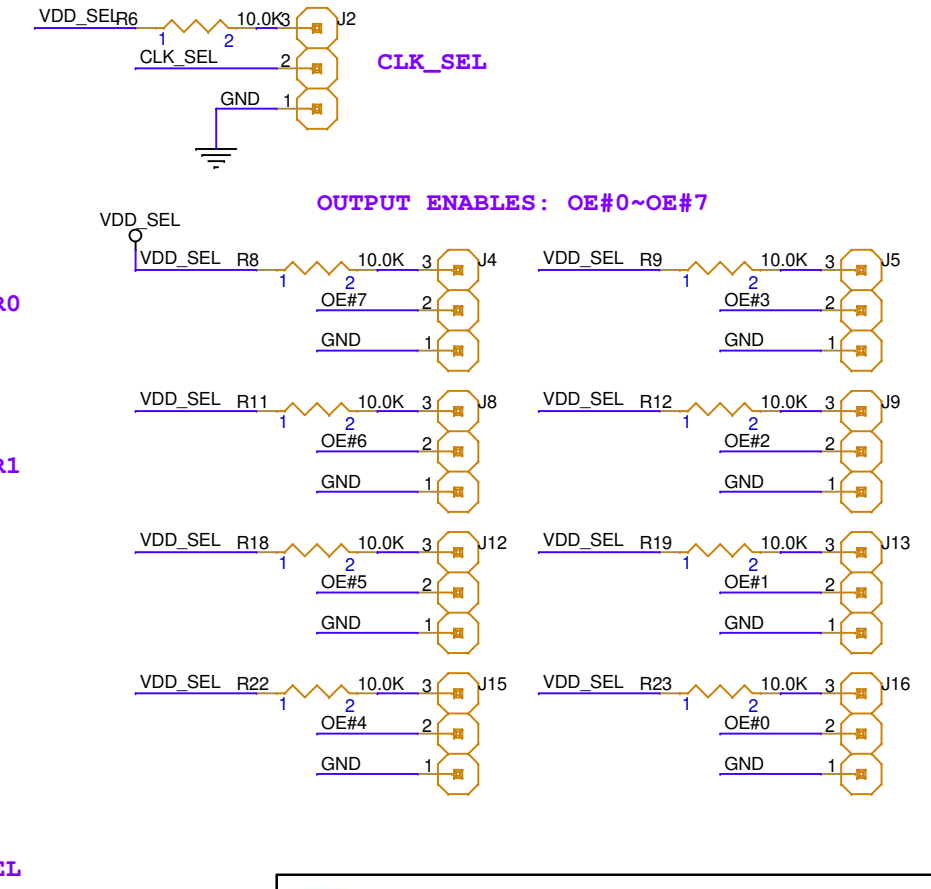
VDD_SEL R6 1 2 10.0K 3 J2
CLK_SEL 2
GND 1

CLK_SEL

R0

OUTPUT ENABLES: OE#0~OE#7

VDD_SEL

VDD_SEL R8 1 2 10.0K 3 J4
OE#7 2
GND 1

VDD_SEL R9 1 2 10.0K 3 J5
OE#3 2
GND 1

R1

VDD_SEL R11 1 2 10.0K 3 J8
OE#6 2
GND 1

VDD_SEL R12 1 2 10.0K 3 J9
OE#2 2
GND 1

VDD_SEL R18 1 2 10.0K 3 J12
OE#5 2
GND 1

VDD_SEL R19 1 2 10.0K 3 J13
OE#1 2
GND 1

VDD_SEL R22 1 2 10.0K 3 J15
OE#4 2
GND 1

VDD_SEL R23 1 2 10.0K 3 J16
OE#0 2
GND 1

EL